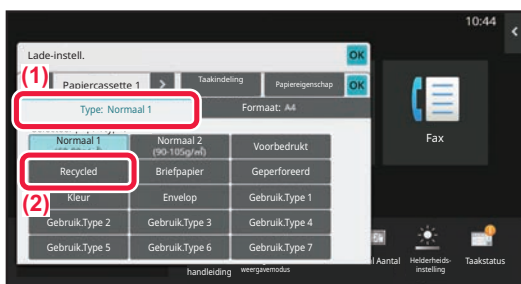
10:44

Lade-instell.

OK

(1)

Papiercassette 1

Taakindeling

Papiereigenschap

OK

Type: Normaal 1

Formaat: A4

Normaal 1

Normaal 2
(90-105g/m²)

Voorbedrukt

Recycled

Briefpapier

Geperforeerd

(2)

Kleur

Envelop

Gebruik.Type 1

Gebruik.Type 2

Gebruik.Type 3

Gebruik.Type 4

Gebruik.Type 5

Gebruik.Type 6

Gebruik.Type 7

Fax

handleiding

weergavemodus

l Aantal

Helderheids-instelling

Taakstatus